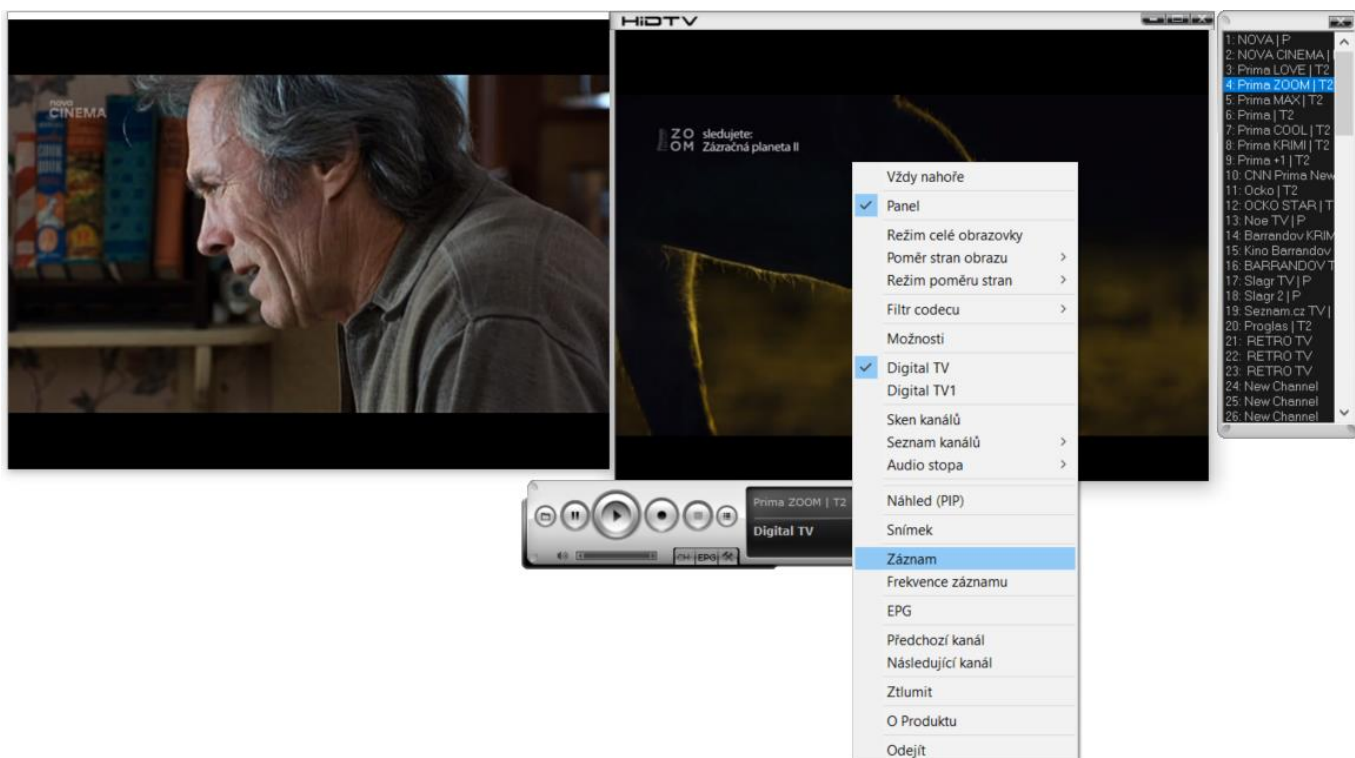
nova CINEMA

HiDTV

ZO OM sledujete: Zázračná planeta II

Vždy nahoře
Panel
Režim celé obrazovky
Poměr stran obrazu
Režim poměru stran
Filtr codecu
Možnosti
Digital TV
Digital TV1
Sken kanálů
Seznam kanálů
Audio stopa
Náhled (PIP)
Snímek
Záznam
Frekvence záznamu
EPG
Předchozí kanál
Následující kanál
Ztlumit
O Produktu
Odejít

Prima ZOOM | T2
Digital TV
CH EPG

1: NOVA | P
2: NOVA CINEMA |
3: Prima LOVE | T2
4: Prima ZOOM | T2
5: Prima MAX | T2
6: Prima | T2
7: Prima COOL | T2
8: Prima KRIMI | T2
9: Prima +1 | T2
10: CNN Prima New
11: Ocko | T2
12: OCKO STAR | T
13: Noe TV | P
14: Barrandov KRIM
15: Kino Barrandov
16: BARRANDOV T
17: Slagr TV | P
18: Slagr 2 | P
19: Seznam.cz TV |
20: Proglas | T2
21: RETRO TV
22: RETRO TV
23: RETRO TV
24: New Channel
25: New Channel
26: New Channel